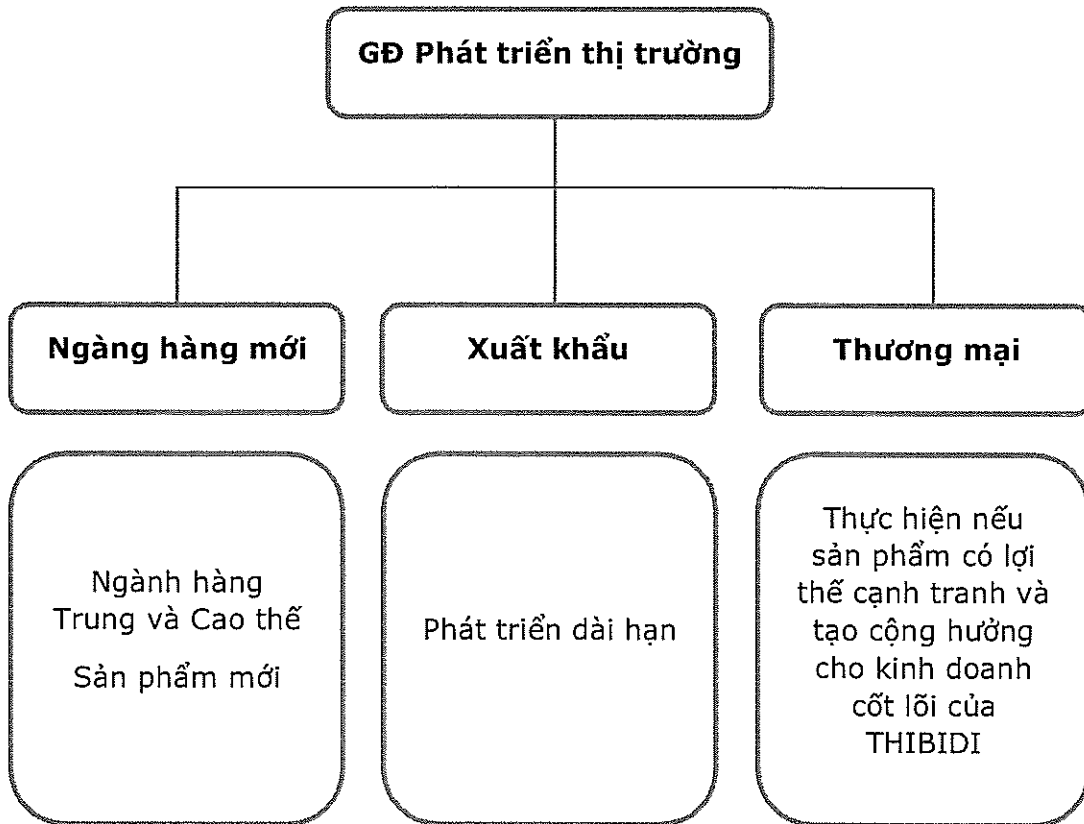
GĐ Phát triển thị trường

Ngàng hàng mới

Xuất khẩu

Thương mại

Ngành hàng Trung và Cao thế

Sản phẩm mới

Phát triển dài hạn

Thực hiện nếu sản phẩm có lợi thế cạnh tranh và tạo cộng hưởng cho kinh doanh cốt lõi của THIBIDI